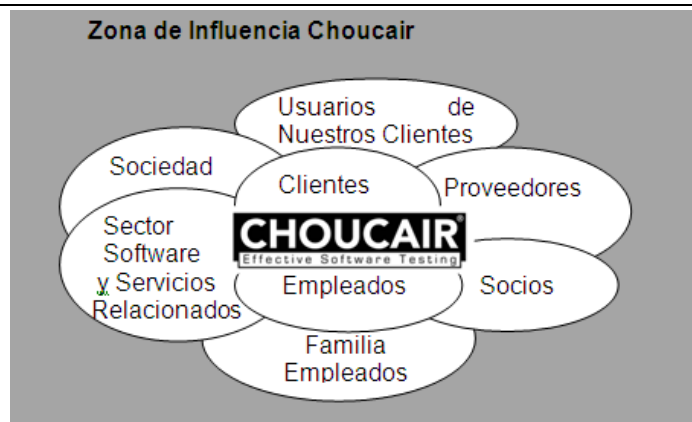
Zona de Influencia Choucair

Usuarios de Nuestros Clientes

Sociedad

Clientes

Proveedores

Sector Software y Servicios Relacionados

CHOUCAIR®
Effective Software Testing

Empleados

Socios

Familia Empleados